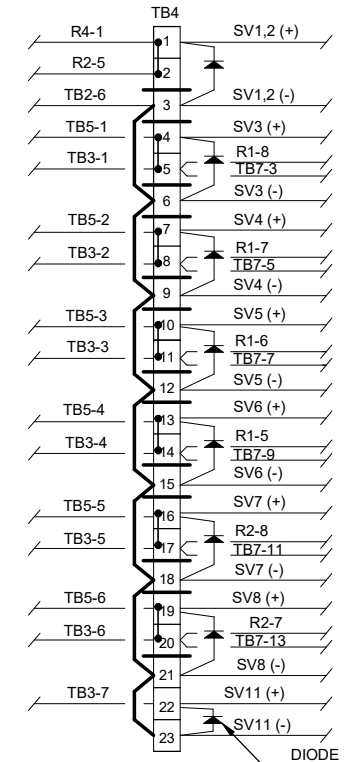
TB4

R4-1 1 SV1,2 (+)
R2-5 2
TB2-6 3 SV1,2 (-)
TB5-1 4 SV3 (+)
TB3-1 5 R1-8 TB7-3
6 SV3 (-)
TB5-2 7 SV4 (+)
TB3-2 8 R1-7 TB7-5
9 SV4 (-)
TB5-3 10 SV5 (+)
TB3-3 11 R1-6 TB7-7
12 SV5 (-)
TB5-4 13 SV6 (+)
TB3-4 14 R1-5 TB7-9
15 SV6 (-)
TB5-5 16 SV7 (+)
TB3-5 17 R2-8 TB7-11
18 SV7 (-)
TB5-6 19 SV8 (+)
TB3-6 20 R2-7 TB7-13
21 SV8 (-)
TB3-7 22 SV11 (+)
23 SV11 (-)
DIODE